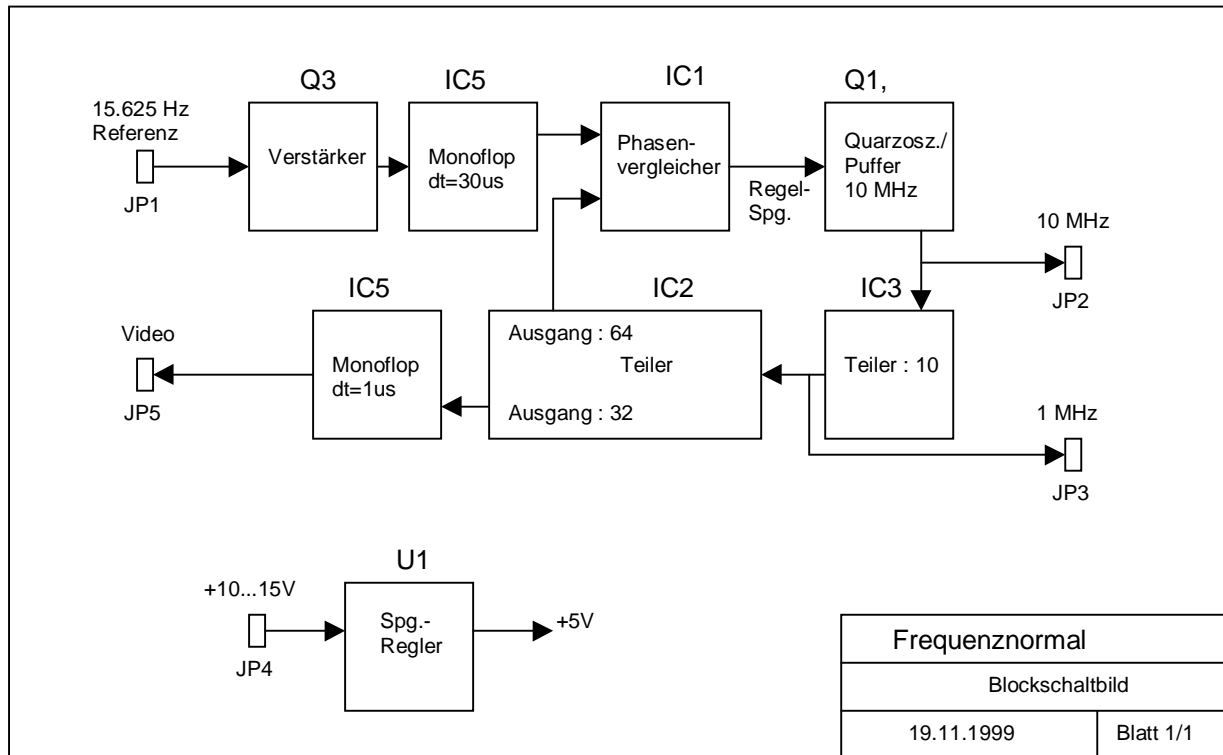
15.625 Hz
Referenz

JP1

Q3

Verstärker

IC5

Monoflop
dt=30us

IC1

Phasen-
vergleicher

Regel-
Spg.

Q1,

Quarzosz./
Puffer
10 MHz

10 MHz

JP2

IC3

Teiler : 10

1 MHz

JP3

IC2

Ausgang : 64

Teiler

Ausgang : 32

IC5

Monoflop
dt=1us

Video

JP5

+10...15V

JP4

U1

Spg.-
Regler

+5V

| Frequenznormal | |
|---|---|
| Blockschaltbild | |
| 19.11.1999 | Blatt 1/1 |